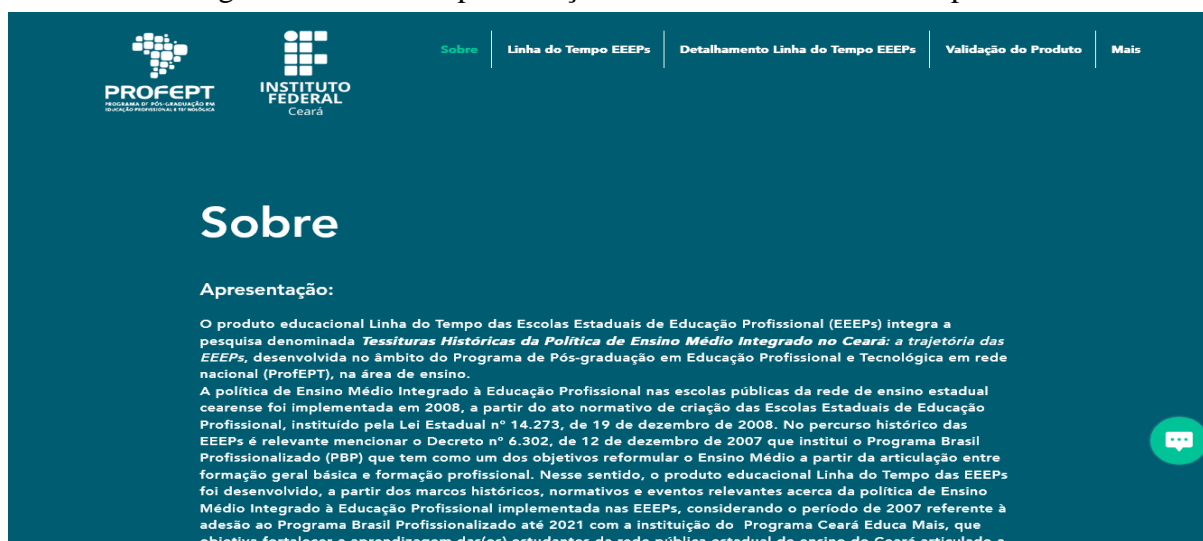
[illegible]

PROFEPT
PROGRAMA DE PÓS-GRADUAÇÃO EM EDUCAÇÃO PROFISSIONAL E TECNOLÓGICA

INSTITUTO FEDERAL
Ceará

Sobre | Linha do Tempo EEEPs | Detalhamento Linha do Tempo EEEPs | Validação do Produto | Mais

Sobre

Apresentação:

O produto educacional Linha do Tempo das Escolas Estaduais de Educação Profissional (EEEPs) integra a pesquisa denominada *Tessituras Históricas da Política de Ensino Médio Integrado no Ceará: a trajetória das EEEPs*, desenvolvida no âmbito do Programa de Pós-graduação em Educação Profissional e Tecnológica em rede nacional (ProfEPT), na área de ensino.
A política de Ensino Médio Integrado à Educação Profissional nas escolas públicas da rede de ensino estadual cearense foi implementada em 2008, a partir do ato normativo de criação das Escolas Estaduais de Educação Profissional, instituído pela Lei Estadual nº 14.273, de 19 de dezembro de 2008. No percurso histórico das EEEPs é relevante mencionar o Decreto nº 6.302, de 12 de dezembro de 2007 que institui o Programa Brasil Profissionalizado (PBP) que tem como um dos objetivos reformular o Ensino Médio a partir da articulação entre formação geral básica e formação profissional. Nesse sentido, o produto educacional Linha do Tempo das EEEPs foi desenvolvido, a partir dos marcos históricos, normativos e eventos relevantes acerca da política de Ensino Médio Integrado à Educação Profissional implementada nas EEEPs, considerando o período de 2007 referente à adesão ao Programa Brasil Profissionalizado até 2021 com a instituição do Programa Ceará Educa Mais, que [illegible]